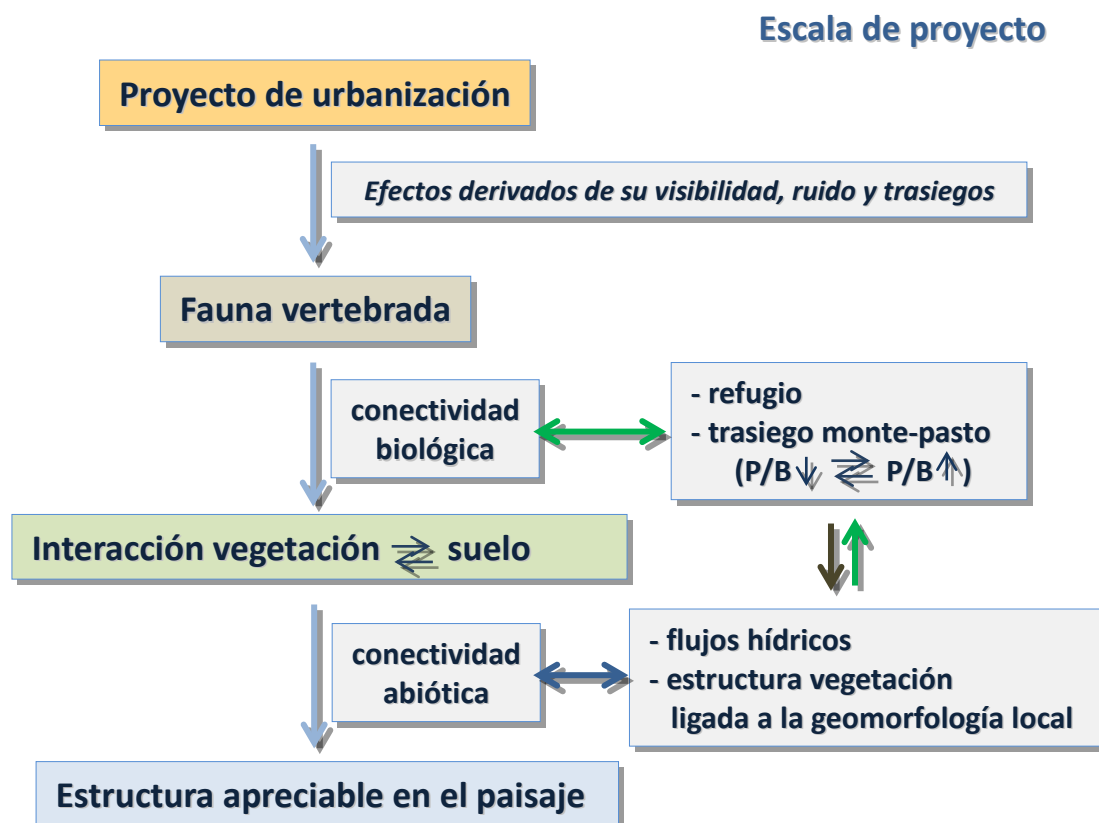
Escala de proyecto

Proyecto de urbanización

Efectos derivados de su visibilidad, ruido y trasiegos

Fauna vertebrada

conectividad biológica

- refugio
- trasiego monte-pasto
(P/B$\downarrow$ $\rightleftarrows$ P/B$\uparrow$)

Interacción vegetación $\rightleftarrows$ suelo

conectividad abiótica

- flujos hídricos
- estructura vegetación ligada a la geomorfología local

Estructura apreciable en el paisaje